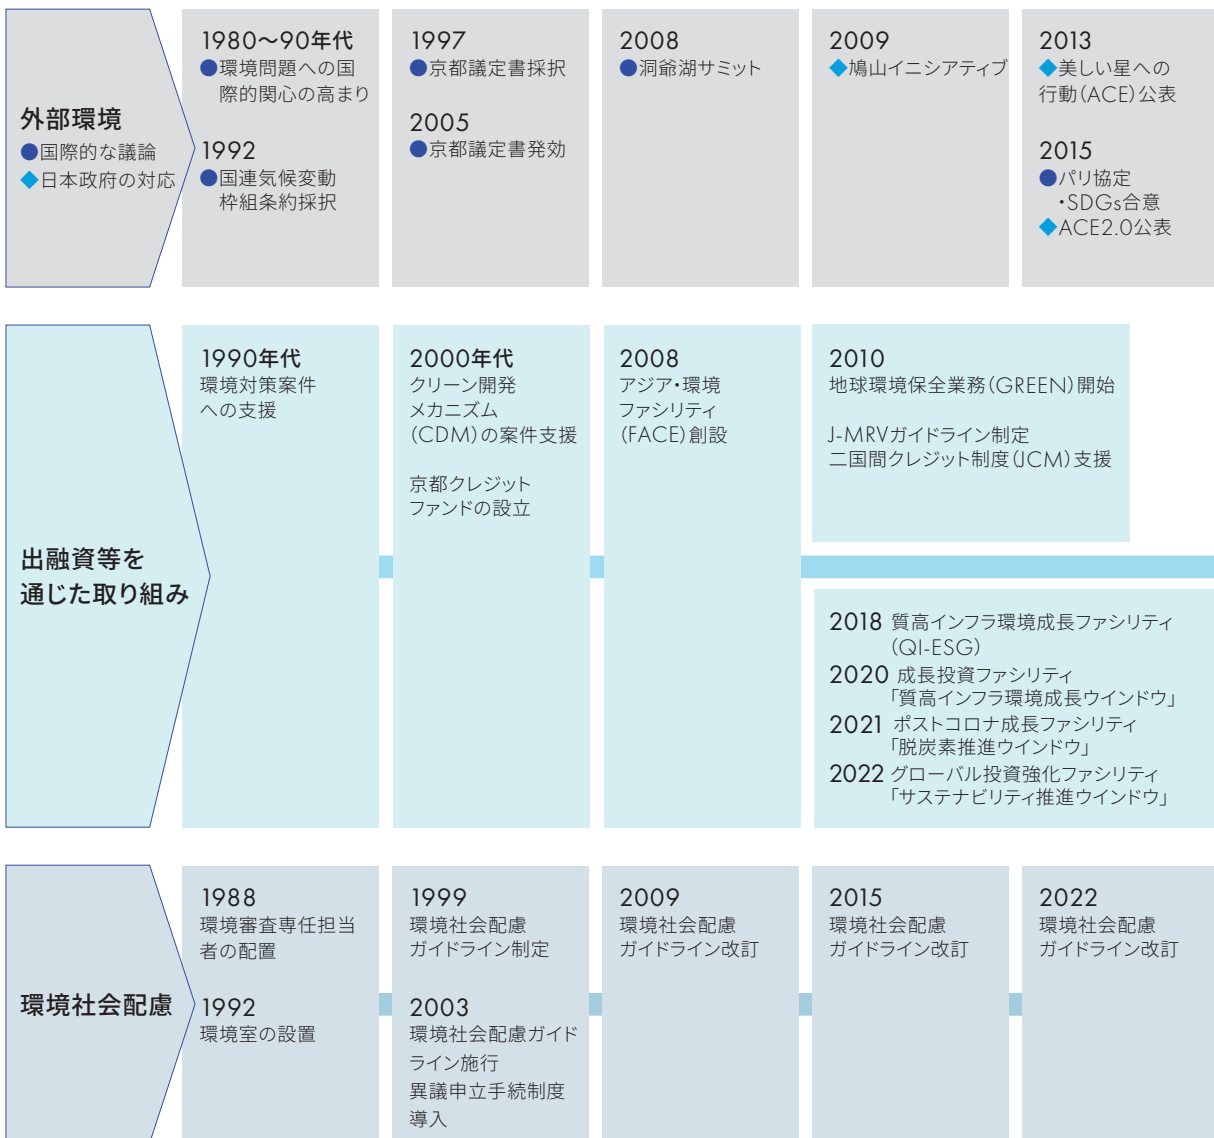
外部環境
●国際的な議論
◆日本政府の対応

1980～90年代
●環境問題への国際的関心の高まり

1992
●国連気候変動枠組条約採択

1997
●京都議定書採択

2005
●京都議定書発効

2008
●洞爺湖サミット

2009
◆鳩山イニシアティブ

2013
◆美しい星への行動(ACE)公表

2015
●パリ協定
・SDGs合意
◆ACE2.0公表

出融資等を通じた取り組み

1990年代
環境対策案件への支援

2000年代
クリーン開発メカニズム(CDM)の案件支援

京都クレジットファンドの設立

2008
アジア・環境ファシリティ(FACE)創設

2010
地球環境保全業務(GREEN)開始

J-MRVガイドライン制定
二国間クレジット制度(JCM)支援

2018 質高インフラ環境成長ファシリティ(QI-ESG)
2020 成長投資ファシリティ「質高インフラ環境成長ウインドウ」
2021 ポストコロナ成長ファシリティ「脱炭素推進ウインドウ」
2022 グローバル投資強化ファシリティ「サステナビリティ推進ウインドウ」

環境社会配慮

1988
環境審査専任担当者の配置

1992
環境室の設置

1999
環境社会配慮ガイドライン制定

2003
環境社会配慮ガイドライン施行
異議申立手続制度導入

2009
環境社会配慮ガイドライン改訂

2015
環境社会配慮ガイドライン改訂

2022
環境社会配慮ガイドライン改訂